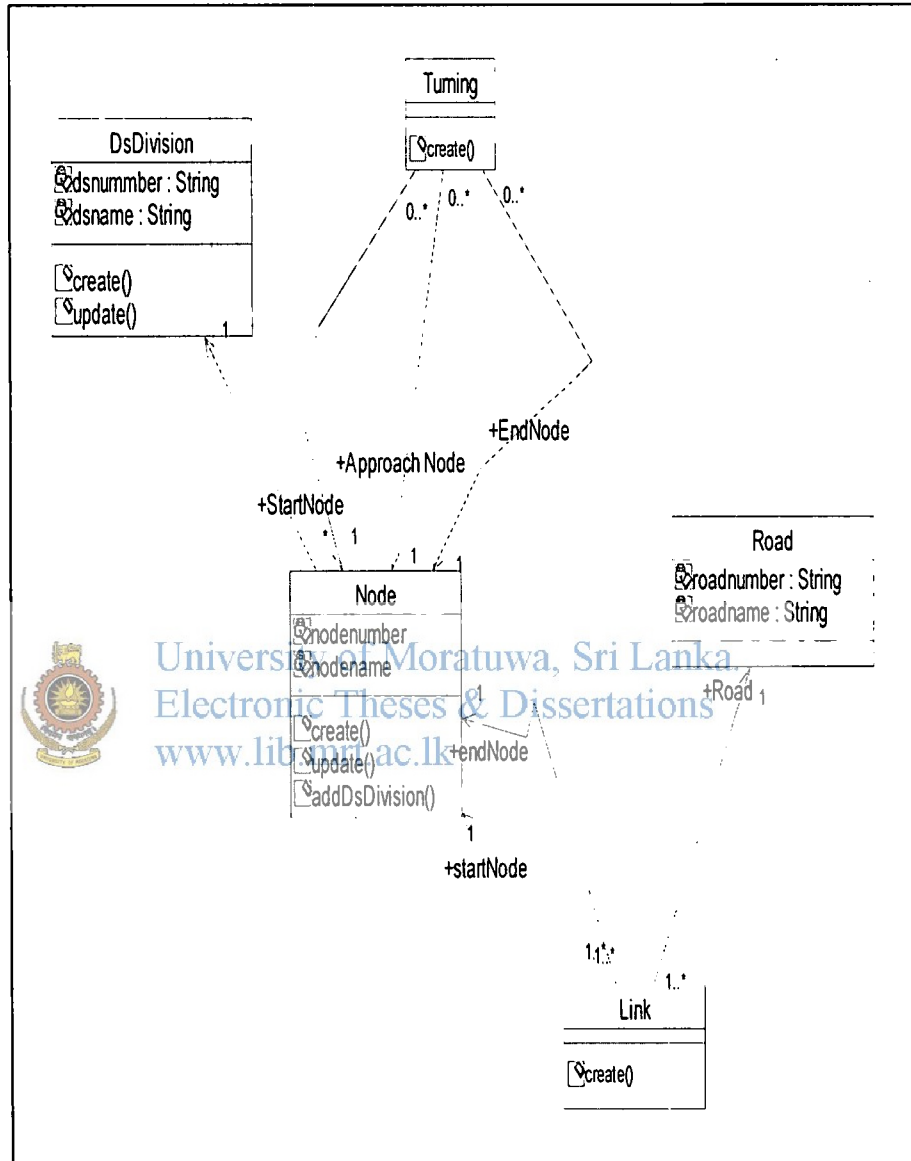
Turning

create()

DsDivision

dsnummber : String
dsname : String

create()
update()

1

0..* 0..* 0..*

+EndNode

+Approach Node

+StartNode

1

1 1

Node

nodenumber
nodename

create()
update()
addDsDivision()

1

+endNode

1

+startNode

Road

roadnumber : String
roadname : String

+Road 1

1..*

1..*

Link

create()

University of Moratuwa, Sri Lanka.
Electronic Theses & Dissertations
www.lib.mrt.ac.lk